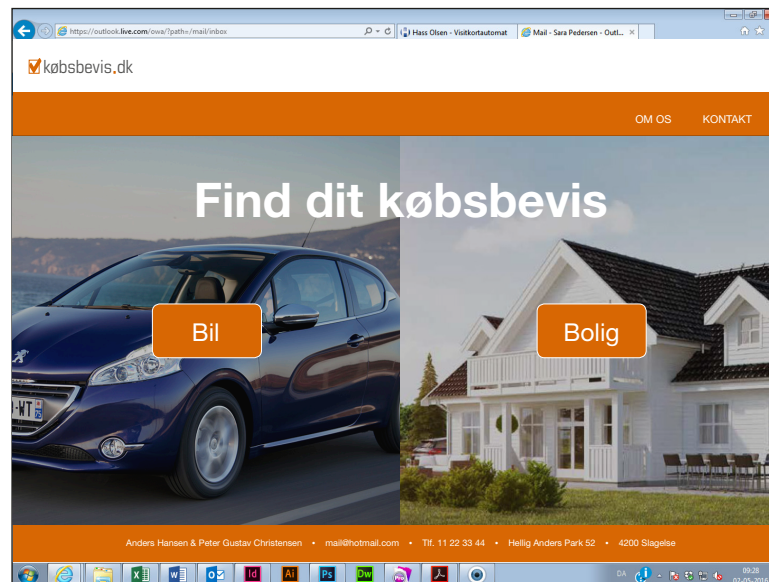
https://outlook.live.com/owa/?path=/mail/inbox
Hass Olsen - Visitkortautomat
Mail - Sara Pedersen - Outl...

købsbevis.dk

OM OS
KONTAKT

Find dit købsbevis

Bil

Bolig

Anders Hansen & Peter Gustav Christensen • mail@hotmail.com • Tlf. 11 22 33 44 • Hellig Anders Park 52 • 4200 Slagelse

DA
09:28
03-05-2016